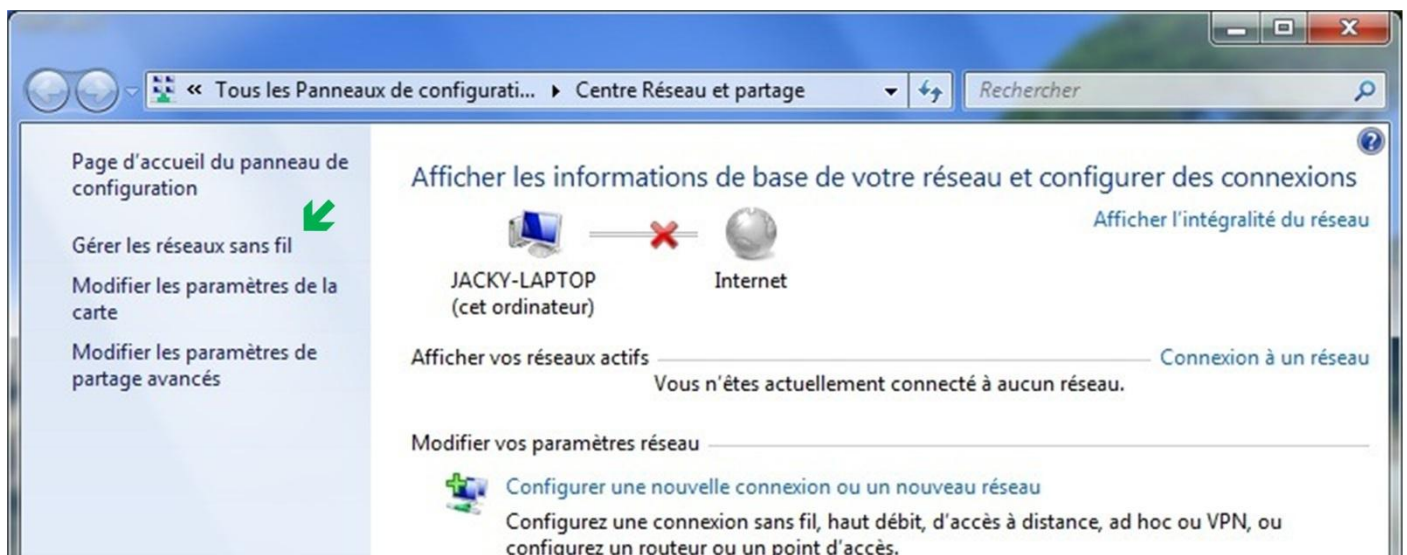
« Tous les Panneaux de configurati... ▸ Centre Réseau et partage

Rechercher

Page d'accueil du panneau de configuration

Gérer les réseaux sans fil

Modifier les paramètres de la carte

Modifier les paramètres de partage avancés

Afficher les informations de base de votre réseau et configurer des connexions

Afficher l'intégralité du réseau

JACKY-LAPTOP
(cet ordinateur)

Internet

Afficher vos réseaux actifs

Connexion à un réseau

Vous n'êtes actuellement connecté à aucun réseau.

Modifier vos paramètres réseau

Configurer une nouvelle connexion ou un nouveau réseau

Configurez une connexion sans fil, haut débit, d'accès à distance, ad hoc ou VPN, ou configurez un routeur ou un point d'accès.